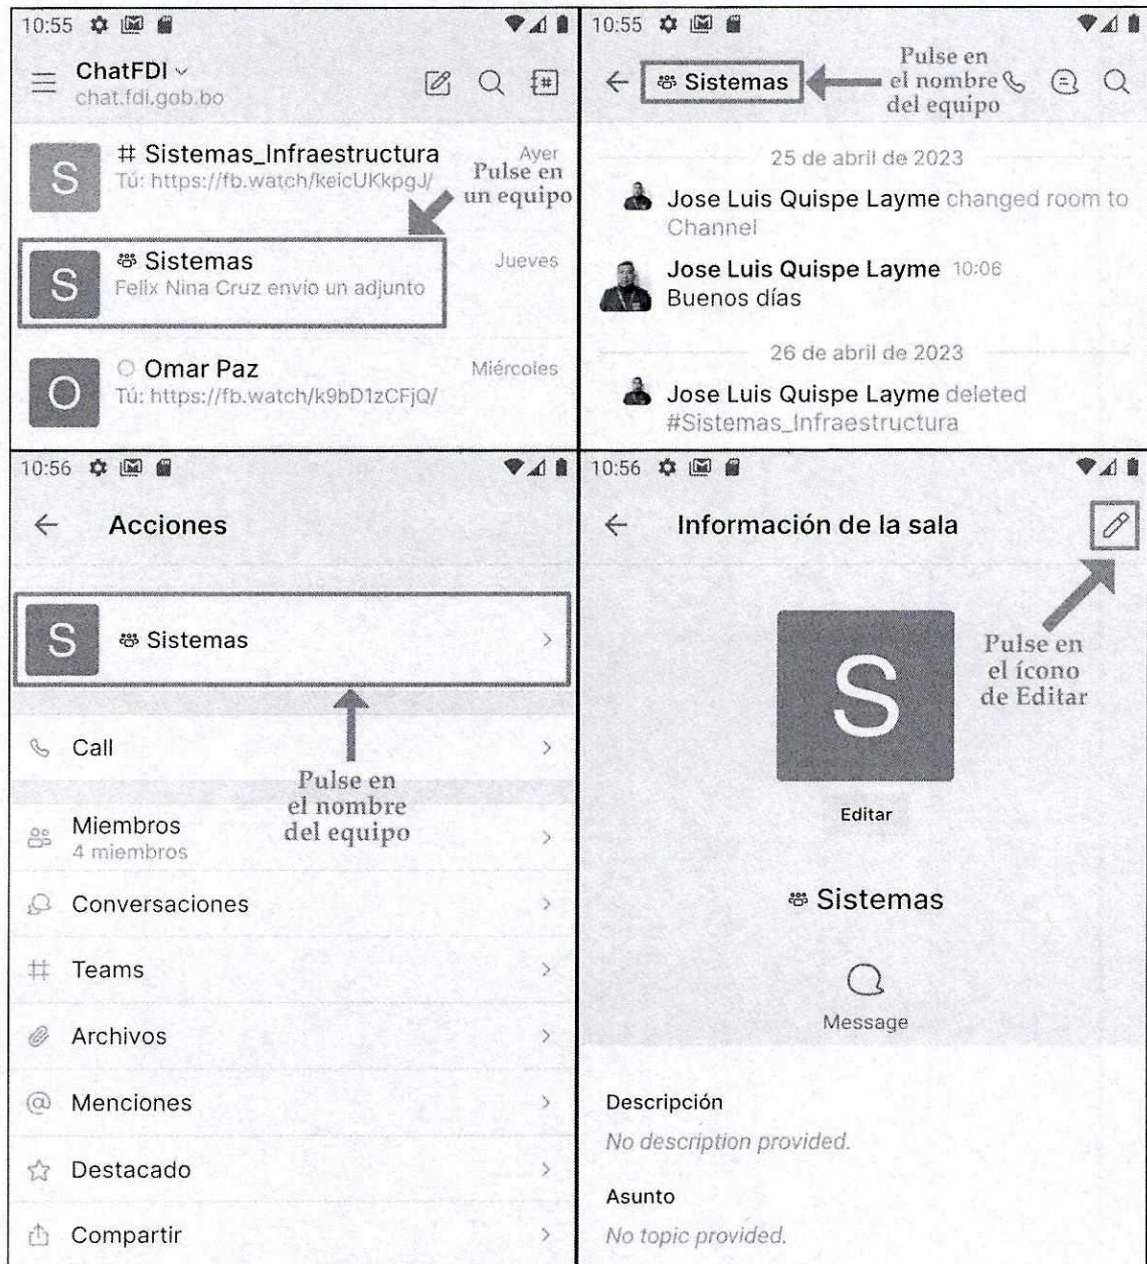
10:55

ChatFDI
chat.fdi.gob.bo

# Sistemas_Infraestructura
Tú: https://fb.watch/keicUKkpgJ/
Ayer

Pulse en un equipo

Sistemas
Felix Nina Cruz envio un adjunto
Jueves

Omar Paz
Tú: https://fb.watch/k9bD1zCFjQ/
Miércoles

10:55

Sistemas

Pulse en el nombre del equipo

25 de abril de 2023

Jose Luis Quispe Layme changed room to Channel

Jose Luis Quispe Layme 10:06
Buenos días

26 de abril de 2023

Jose Luis Quispe Layme deleted #Sistemas_Infraestructura

10:56

Acciones

S Sistemas

Call

Pulse en el nombre del equipo

Miembros
4 miembros

Conversaciones

Teams

Archivos

Menciones

Destacado

Compartir

10:56

Información de la sala

Pulse en el ícono de Editar

S

Editar

Sistemas

Message

Descripción
No description provided.

Asunto
No topic provided.